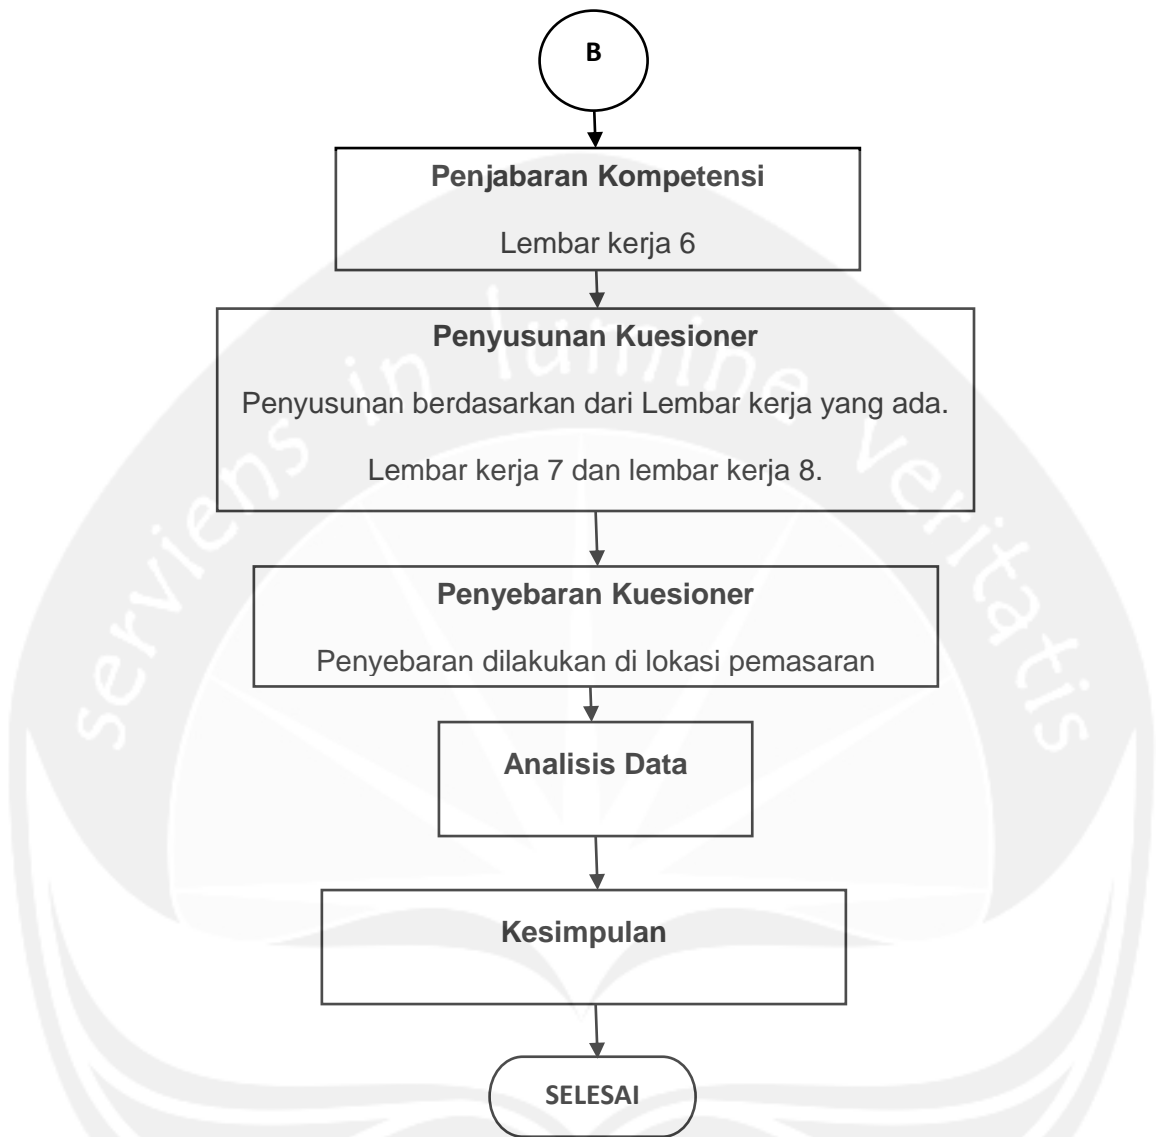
B

Penjabaran Kompetensi

Lembar kerja 6

Penyusunan Kuesioner

Penyusunan berdasarkan dari Lembar kerja yang ada.

Lembar kerja 7 dan lembar kerja 8.

Penyebaran Kuesioner

Penyebaran dilakukan di lokasi pemasaran

Analisis Data

Kesimpulan

SELESAI

serviens in lumine veritatis